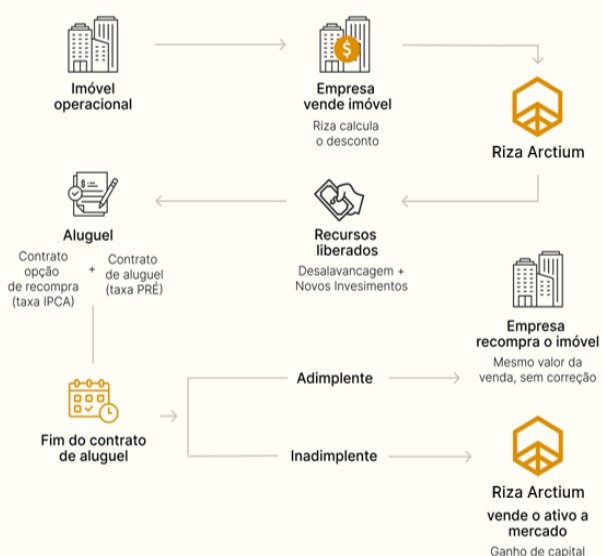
Imóvel operacional

Empresa vende imóvel

Riza calcula o desconto

Riza Arctium

Aluguel

Contrato opção de recompra (taxa IPCA)

+

Contrato de aluguel (taxa PRÉ)

Recursos liberados

Desalavancagem + Novos Invesimentos

Empresa recompra o imóvel

Mesmo valor da venda, sem correção

Adimplente

Fim do contrato de aluguel

Inadimplente

Riza Arctium

vende o ativo a mercado

Ganho de capital